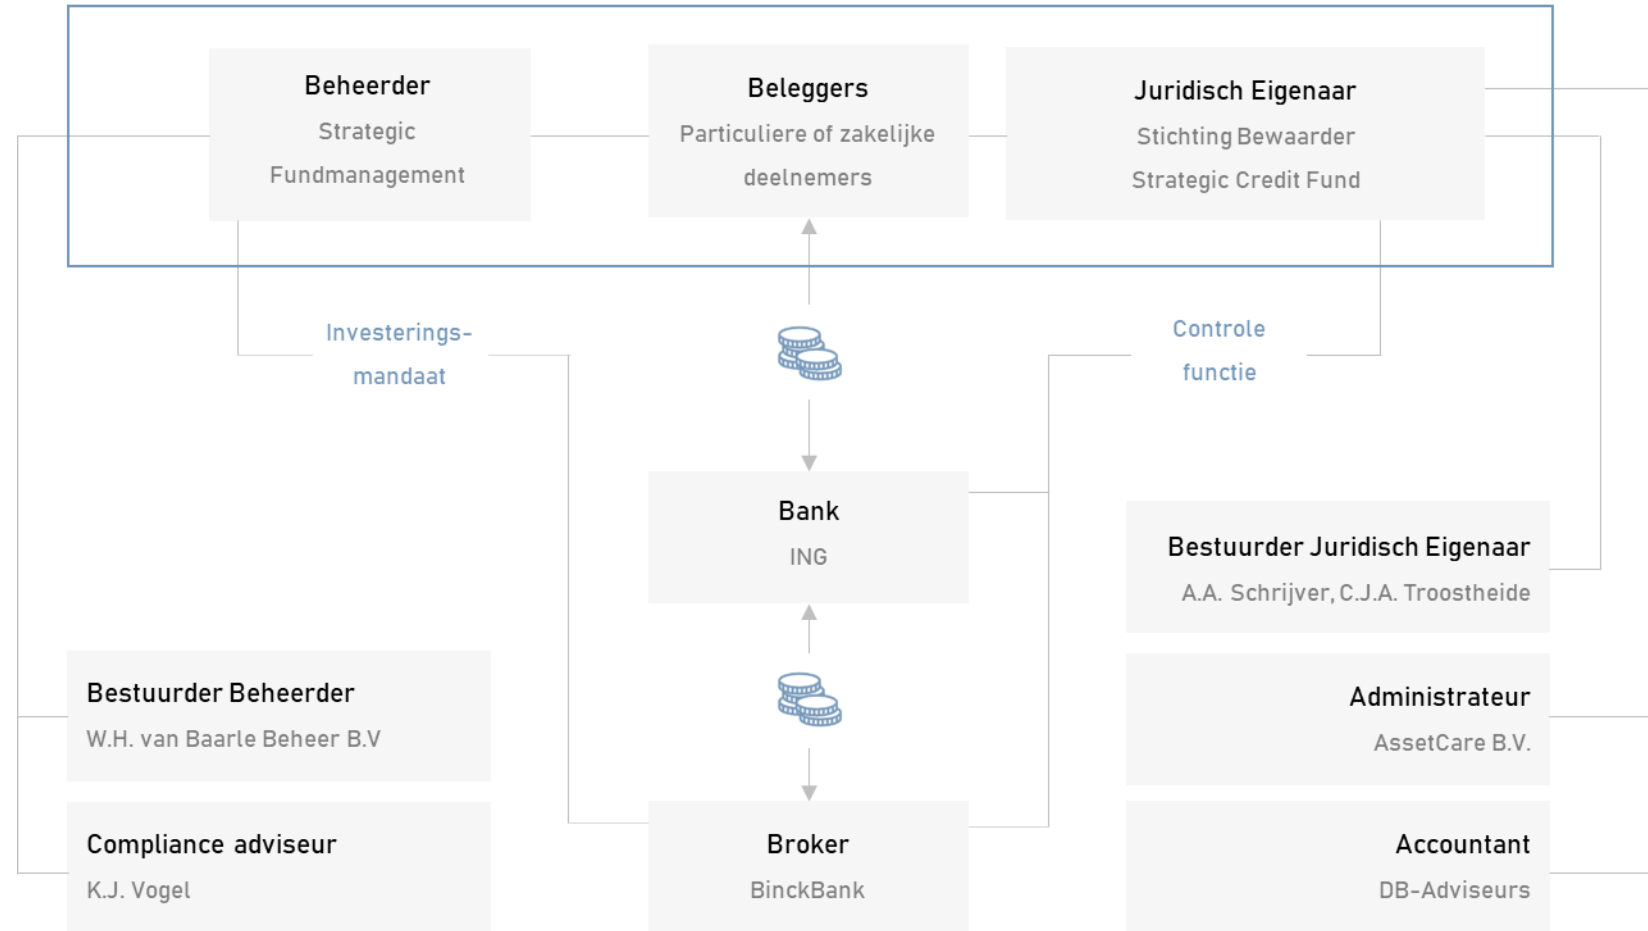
Beheerder
Strategic Fundmanagement

Beleggers
Particuliere of zakelijke deelnemers

Juridisch Eigenaar
Stichting Bewaarder Strategic Credit Fund

Investerings-mandaat

Controle functie

Bank
ING

Bestuurder Juridisch Eigenaar
A.A. Schrijver, C.J.A. Troostheide

Bestuurder Beheerder
W.H. van Baarle Beheer B.V

Administrateur
AssetCare B.V.

Compliance adviseur
K.J. Vogel

Broker
BinckBank

Accountant
DB-Adviseurs